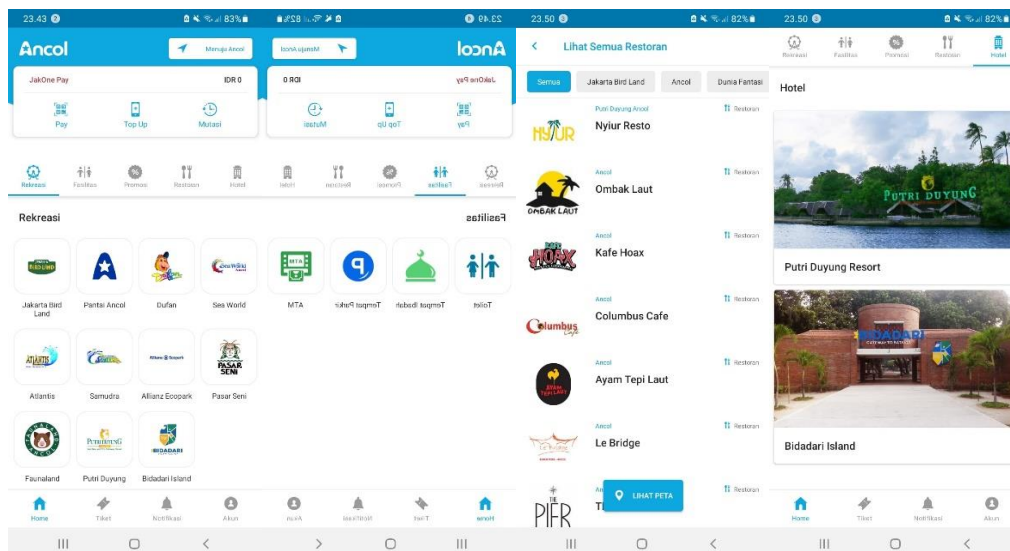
23.43 83%

Ancol

Menuju Ancol

JakOne Pay IDR 0

Pay Top Up Mutasi

Rekreasi Fasilitas Promosi Restoran Hotel

Rekreasi

Jakarta Bird Land
Pantai Ancol
Dufan
Sea World
Atlantis
Samudra
Allianz Ecopark
Pasar Seni
Faunaland
Putri Duyung
Bidadari Island

Home Tiket Notifikasi Akun

22.49 82%

Ancol

Menuju Ancol

JakOne Pay IDR 0

Pay Top Up Mutasi

Rekreasi Fasilitas Promosi Restoran Hotel

Fasilitas

Toilet
Tempat Ibadah
Tempat Parkir
MTA

Home Tiket Notifikasi Akun

23.50 82%

Lihat Semua Restoran

Semua Jakarta Bird Land Ancol Dunia Fantasi

Putri Duyung Ancol
Nyiur Resto
Restoran

Ancol
Ombak Laut
Restoran

Ancol
Kafe Hoax
Restoran

Ancol
Columbus Cafe
Restoran

Ancol
Ayam Tepi Laut
Restoran

Ancol
Le Bridge
Restoran

Restoran

LIHAT PETA

23.50 82%

Rekreasi Fasilitas Promosi Restoran Hotel

Hotel

PUTRI DUYUNG

Putri Duyung Resort

BIDADARI

Bidadari Island

Home Tiket Notifikasi Akun